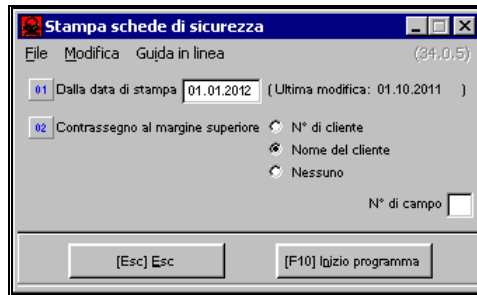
Stampa schede di sicurezza

File Modifica Guida in linea (34.0.5)

01 Dalla data di stampa 01.01.2012 ( Ultima modifica: 01.10.2011 )

02 Contrassegno al margine superiore N° di cliente
Nome del cliente
Nessuno

N° di campo

[Esc] Esc [F10] Inizio programma